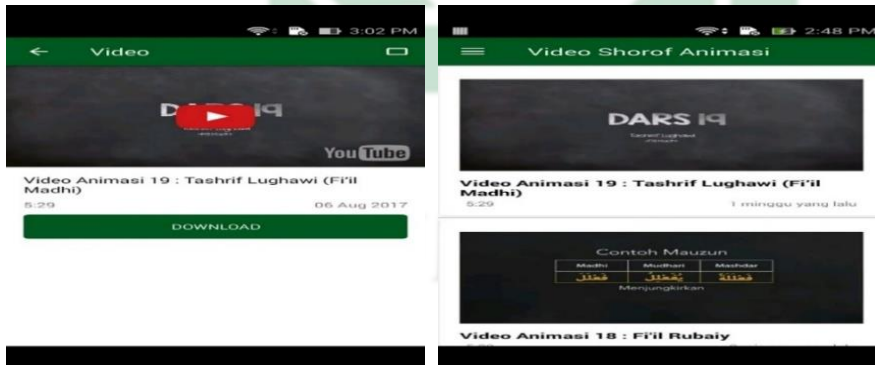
3:02 PM

Video

DARS 19

YouTube

Video Animasi 19 : Tashrif Lughawi (Fi'il Madhi)

5:29

06 Aug 2017

DOWNLOAD

2:48 PM

Video Shorof Animasi

DARS 19

Tashrif Lughawi

Video Animasi 19 : Tashrif Lughawi (Fi'il Madhi)

5:29

1 minggu yang lalu

Contoh Mauzun

| Madhi | Mudhari | Mashdar |
|---|---|---|
| قَطْلَلَ | يُقَطْلِلُ | قَطْلَلَةً |

Menjungkirkan

Video Animasi 18 : Fi'il Rubaiy